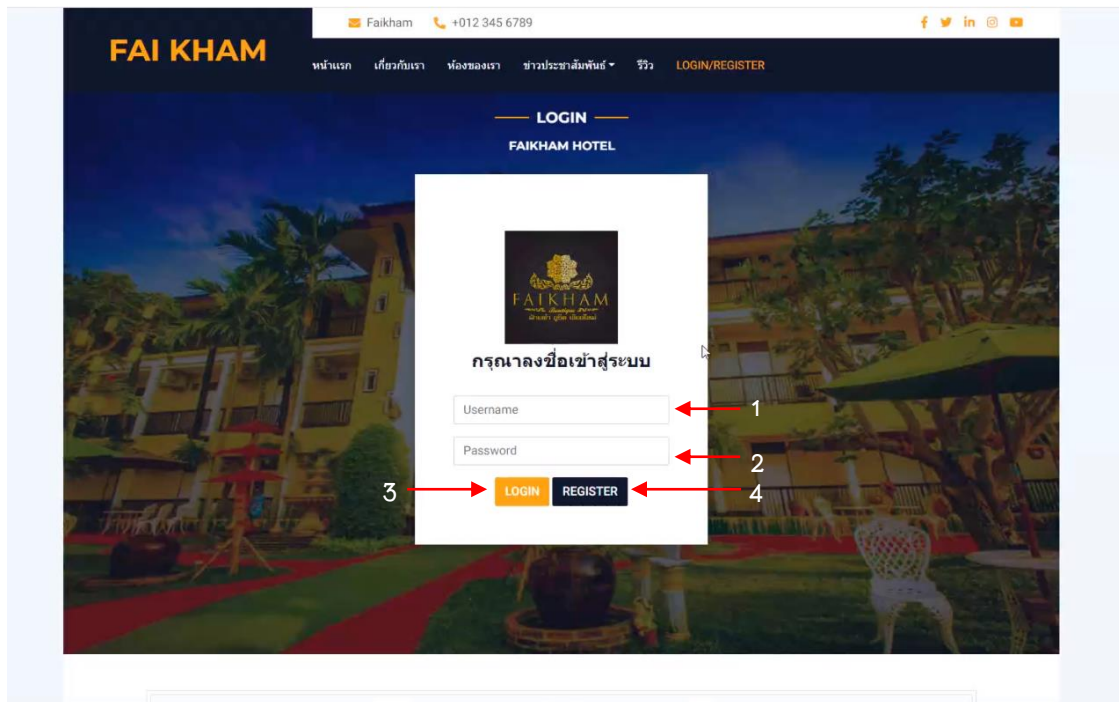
Faikham +012 345 6789

FAI KHAM

หน้าแรก เกี่ยวกับเรา ห้องของเรา ข่าวประชาสัมพันธ์ รีวิว LOGIN/REGISTER

LOGIN

FAIKHAM HOTEL

FAIKHAM

กรุณาลงชื่อเข้าสู่ระบบ

Username

Password

LOGIN REGISTER

1

2

3

4